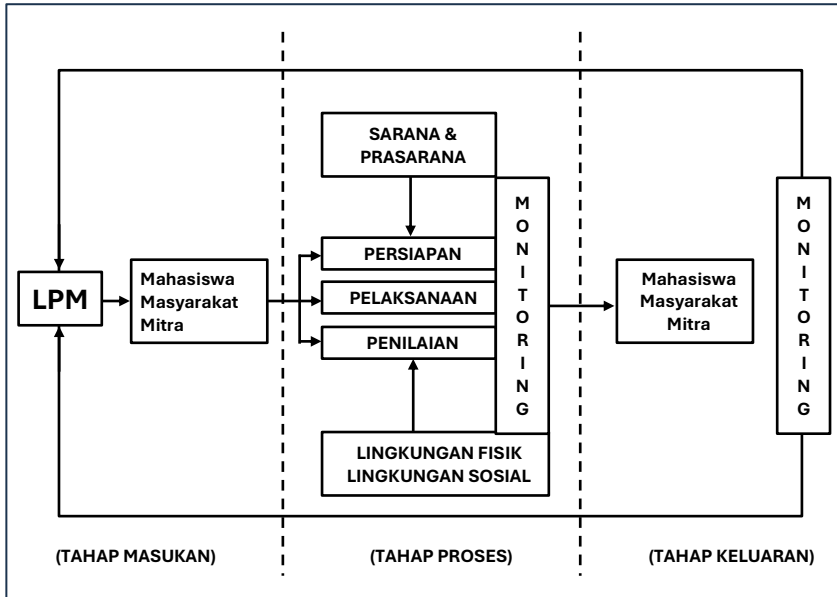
LPM

Mahasiswa
Masyarakat
Mitra

SARANA &
PRASARANA

PERSIAPAN

PELAKSANAAN

PENILAIAN

LINGKUNGAN FISIK
LINGKUNGAN SOSIAL

M
O
N
I
T
O
R
I
N
G

Mahasiswa
Masyarakat
Mitra

M
O
N
I
T
O
R
I
N
G

(TAHAP MASUKAN)

(TAHAP PROSES)

(TAHAP KELUARAN)